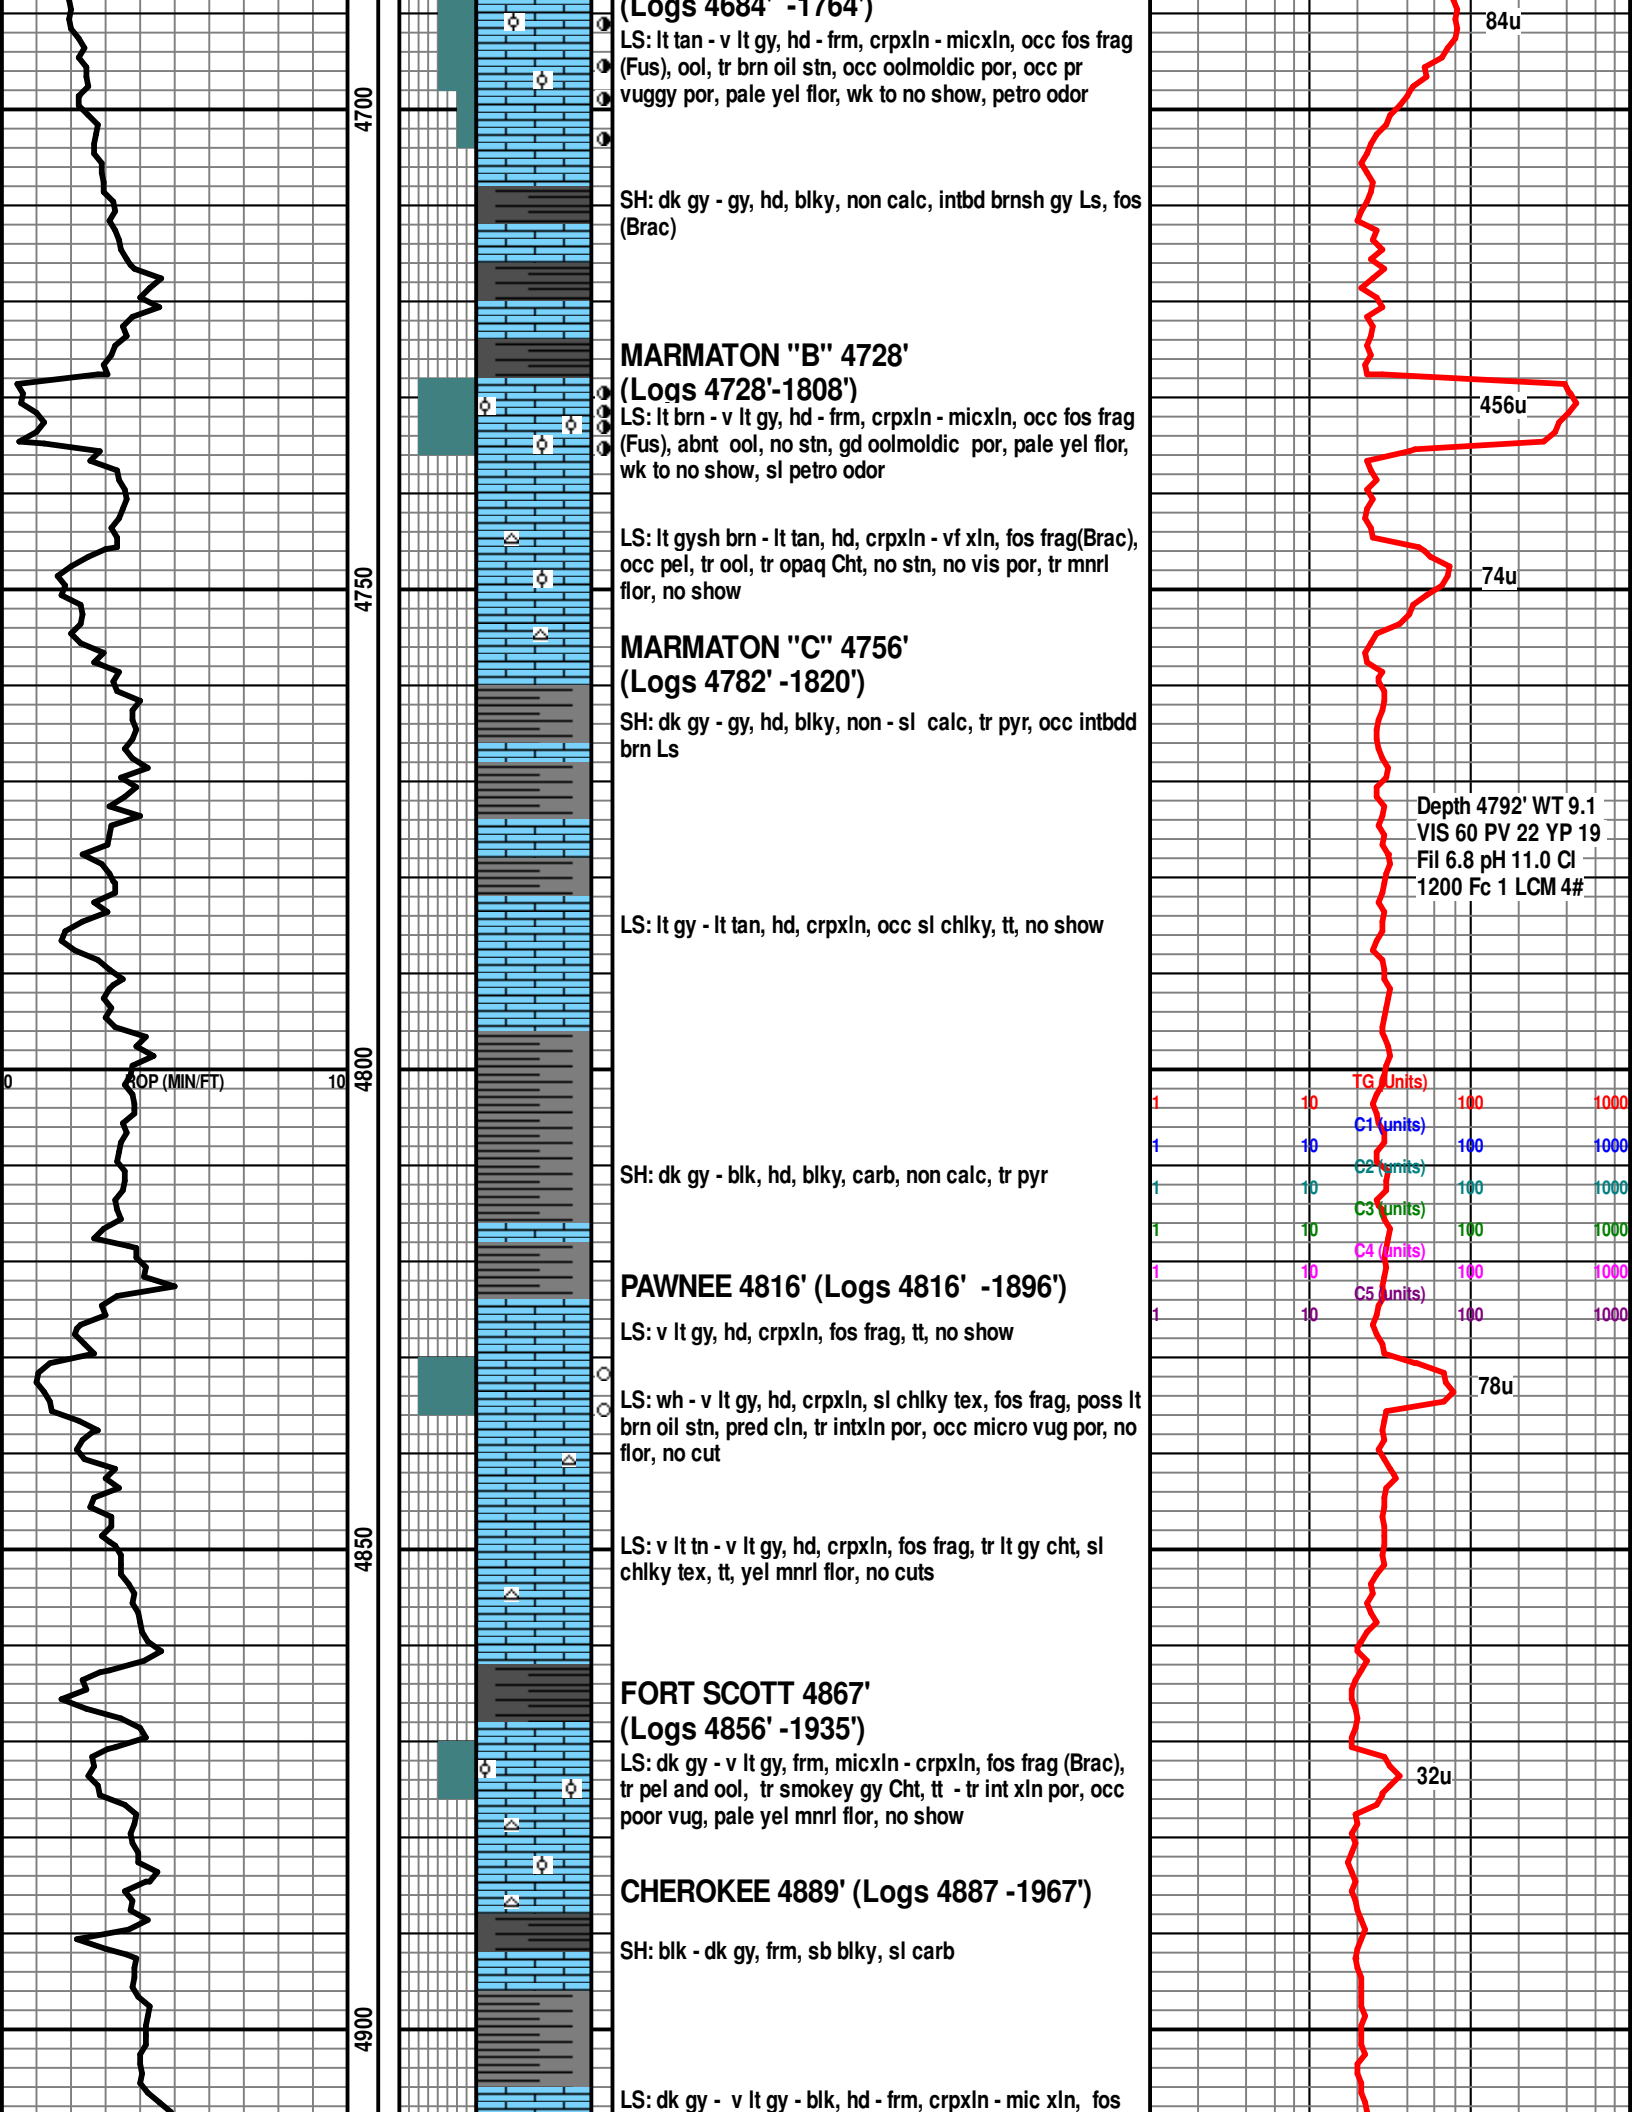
(Logs 4684' -1764')
LS: lt tan - v lt gy, hd - frm, crpxln - micxln, occ fos frag (Fus), ool, tr brn oil stn, occ oolmoldic por, occ pr vuggy por, pale yel flor, wk to no show, petro odor

84u

4700

SH: dk gy - gy, hd, blky, non calc, intbd brnsh gy Ls, fos (Brac)

MARMATON "B" 4728'
(Logs 4728'-1808')
LS: lt brn - v lt gy, hd - frm, crpxln - micxln, occ fos frag (Fus), abnt ool, no stn, gd oolmoldic por, pale yel flor, wk to no show, sl petro odor

456u

LS: lt gysh brn - lt tan, hd, crpxln - vf xln, fos frag(Brac), occ pel, tr ool, tr opaq Cht, no stn, no vis por, tr mnrl flor, no show

74u

4750

MARMATON "C" 4756'
(Logs 4782' -1820')
SH: dk gy - gy, hd, blky, non - sl calc, tr pyr, occ intbdd brn Ls

Depth 4792' WT 9.1
VIS 60 PV 22 YP 19
Fil 6.8 pH 11.0 Cl
1200 Fc 1 LCM 4#

LS: lt gy - lt tan, hd, crpxln, occ sl chlky, tt, no show

0 ROP (MIN/FT) 10

4800

TG (Units)
1 10 100 1000
C1 (units)
1 10 100 1000
C2 (units)
1 10 100 1000
C3 (units)
1 10 100 1000
C4 (units)
1 10 100 1000
C5 (units)
1 10 100 1000

SH: dk gy - blk, hd, blky, carb, non calc, tr pyr

PAWNEE 4816' (Logs 4816' -1896')
LS: v lt gy, hd, crpxln, fos frag, tt, no show

78u

LS: wh - v lt gy, hd, crpxln, sl chlky tex, fos frag, poss lt brn oil stn, pred cln, tr intxln por, occ micro vug por, no flor, no cut

4850

LS: v lt tn - v lt gy, hd, crpxln, fos frag, tr lt gy cht, sl chlky tex, tt, yel mnrl flor, no cuts

FORT SCOTT 4867'
(Logs 4856' -1935')
LS: dk gy - v lt gy, frm, micxln - crpxln, fos frag (Brac), tr pel and ool, tr smokey gy Cht, tt - tr int xln por, occ poor vug, pale yel mnrl flor, no show

32u

CHEROKEE 4889' (Logs 4887 -1967')
SH: blk - dk gy, frm, sb blky, sl carb

4900

LS: dk gy - v lt gy - blk, hd - frm, crpxln - mic xln, fos